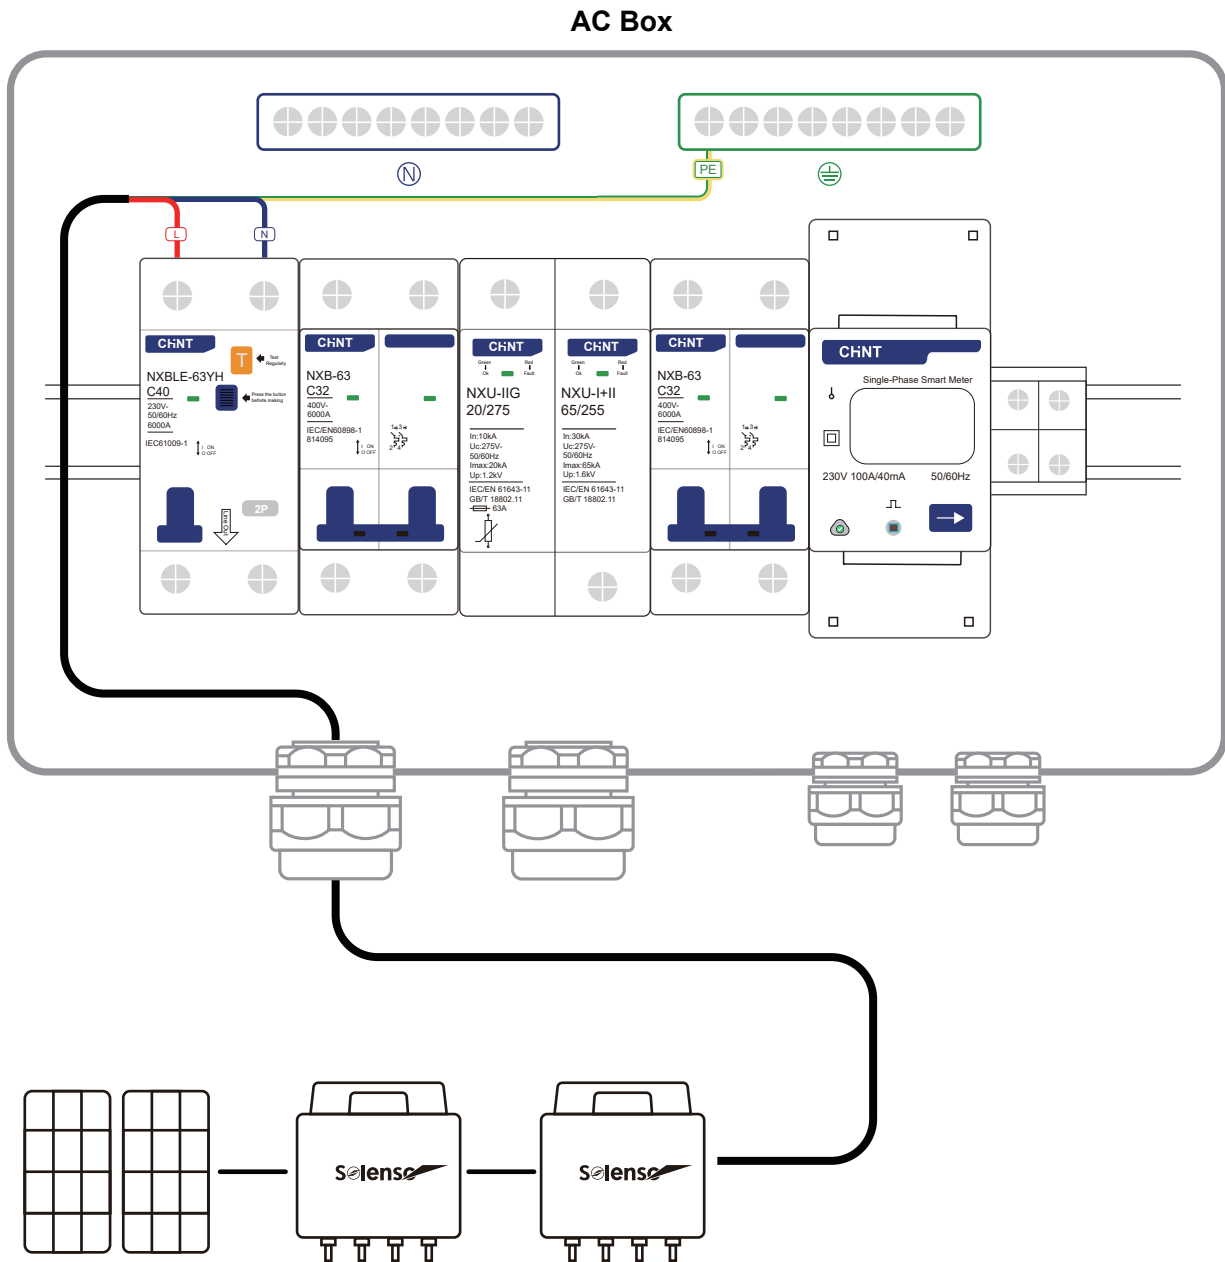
AC Box

N

PE

L

N

CHNT
NXBLE-63YH
C40
230V~
50/60Hz
6000A
IEC61009-1
I ON
O OFF
T
Test Regularly
Press the button before making
2P

CHNT
NXB-63
C32
400V~
6000A
IEC/EN60898-1
814095
I ON
O OFF

CHNT
Green Ok
Red Fault
NXU-IIG
20/275
In:10kA
Uc:275V~
50/60Hz
Imax:20kA
Up:1.2kV
IEC/EN 61643-11
GB/T 18802.11
63A

CHNT
Green Ok
Red Fault
NXU-I+II
65/255
In:30kA
Uc:275V~
50/60Hz
Imax:65kA
Up:1.6kV
IEC/EN 61643-11
GB/T 18802.11

CHNT
NXB-63
C32
400V~
6000A
IEC/EN60898-1
814095
I ON
O OFF

CHNT
Single-Phase Smart Meter
230V 100A/40mA
50/60Hz

Solenso

Solenso